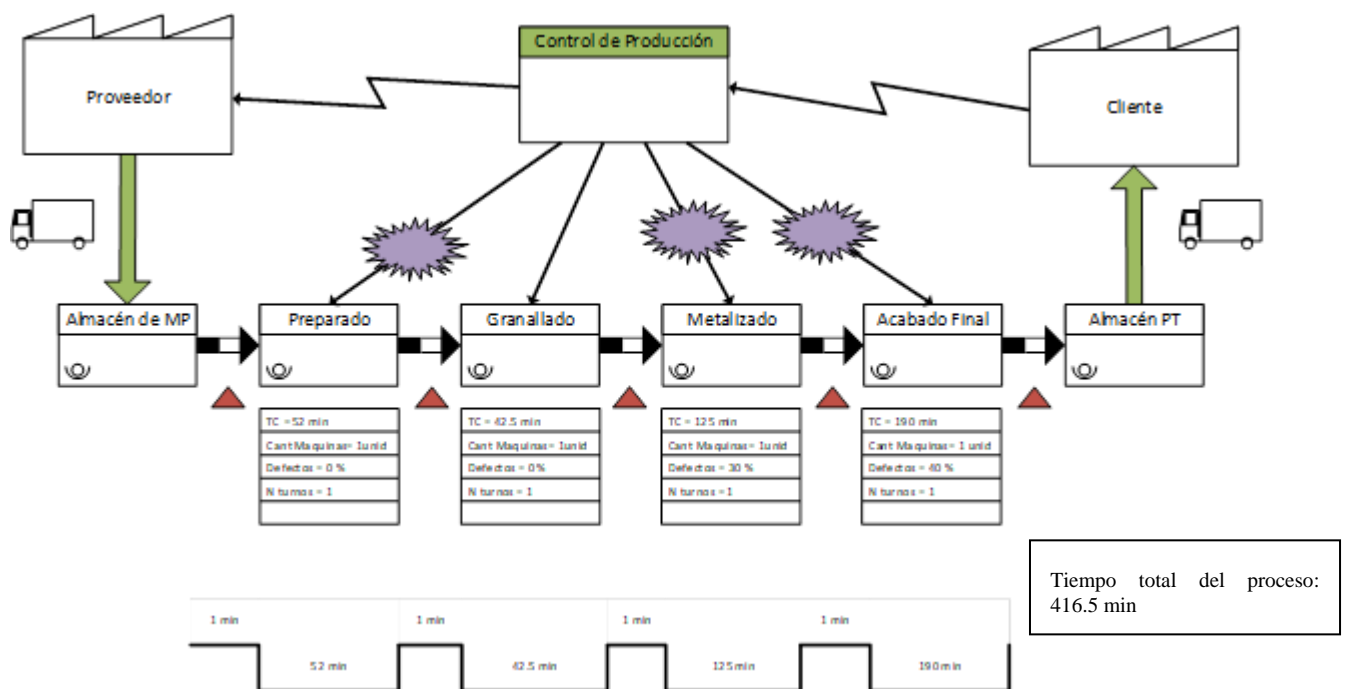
Control de Producción

Proveedor

Cliente

Almacén de MP

Preparado

Granallado

Metalizado

Acabado Final

Almacén PT

| TC = 52 min |
|---|
| Cant Maquinas= 1unid |
| Defectos = 0 % |
| N turnos = 1 |
| |

| TC = 42.5 min |
|---|
| Cant Maquinas= 1unid |
| Defectos = 0% |
| N turnos = 1 |
| |

| TC = 125 min |
|---|
| Cant Maquinas= 1unid |
| Defectos = 30 % |
| N turnos = 1 |
| |

| TC = 190 min |
|---|
| Cant Maquinas= 1 unid |
| Defectos = 40 % |
| N turnos = 1 |
| |

Tiempo total del proceso: 416.5 min

1 min

52 min

1 min

42.5 min

1 min

125 min

1 min

190 min